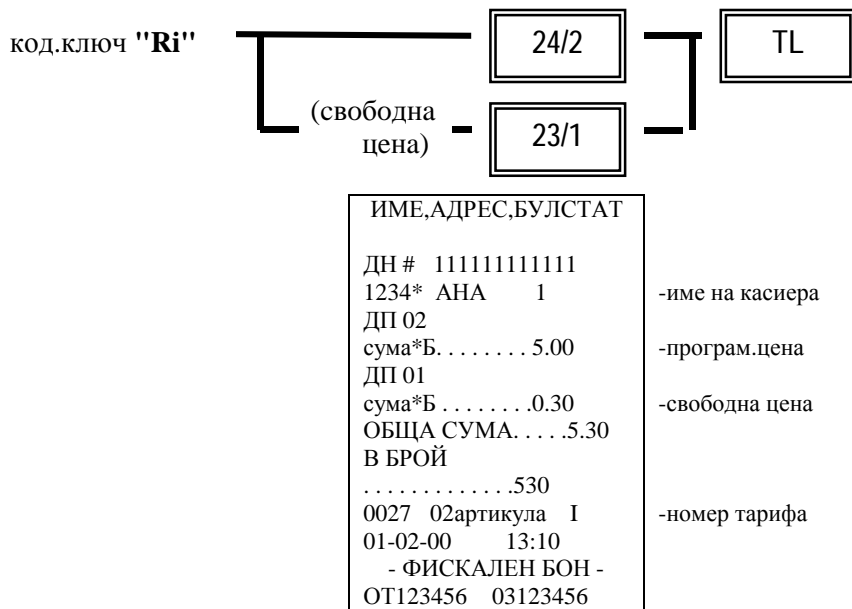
код.ключ "Ri"

24/2

TL

(свободна цена)

23/1

ИМЕ,АДРЕС,БУЛСТАТ

ДН # 111111111111
1234* АНА 1
ДП 02
сума*Б. . . . . . . . 5.00
ДП 01
сума*Б . . . . . . . .0.30
ОБЩА СУМА. . . . .5.30
В БРОЙ
. . . . . . . . . . . . .530
0027 02артикула I
01-02-00 13:10
- ФИСКАЛЕН БОН -
ОТ123456 03123456

-име на касиера

-програм.цена

-свободна цена

-номер тарифа